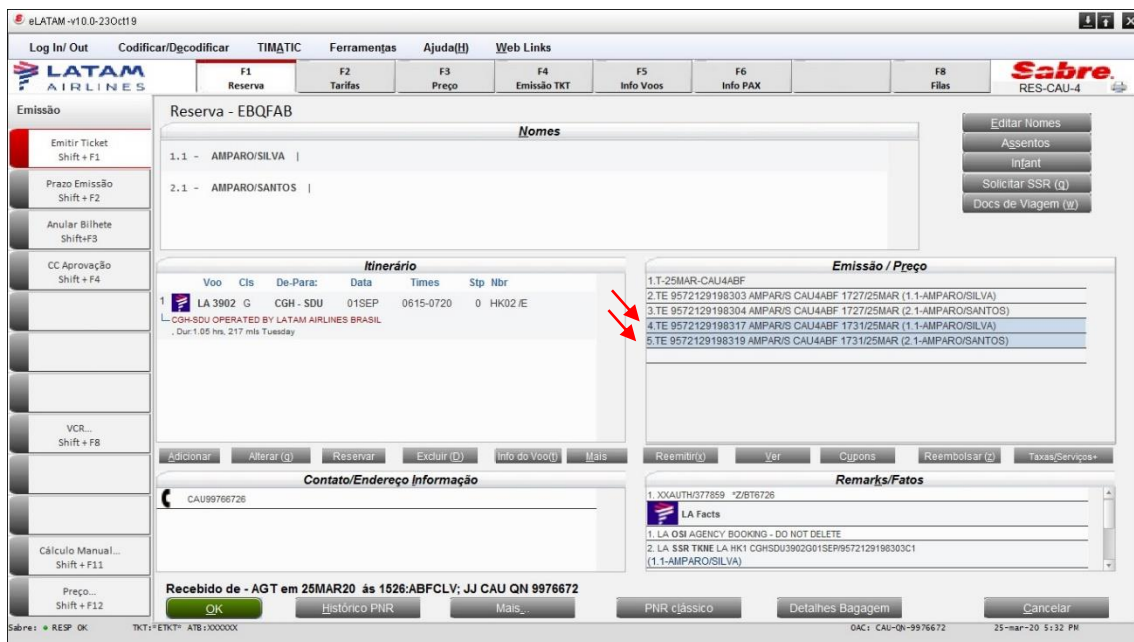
eLATAM -v10.0-23Oct19

Log In/ Out | Codificar/Decodificar | TIMATIC | Ferramentas | Ajuda(H) | Web Links

LATAM AIRLINES

F1 Reserva | F2 Tarifas | F3 Preço | F4 Emissão TKT | F5 Info Voos | F6 Info PAX | F8 Filas

Sabre. RES-CAU-4

Emissão

Emitir Ticket Shift + F1

Prazo Emissão Shift + F2

Anular Bilhete Shift+F3

CC Aprovação Shift + F4

VCR... Shift + F8

Cálculo Manual... Shift + F11

Preço... Shift + F12

Reserva - EBQFAB

Nomes

1.1 - AMPARO/SILVA |

2.1 - AMPARO/SANTOS |

Editar Nomes

Assentos

Infant

Solicitar SSR (q)

Docs de Viagem (w)

Itinerário

| | Voo | Cls | De-Para: | Data | Times | Stp | Nbr |
|---|---|---|---|---|---|---|---|
| 1 | LA 3902 | G | CGH - SDU | 01SEP | 0615-0720 | 0 | HK02 /E |

CGH-SDU OPERATED BY LATAM AIRLINES BRASIL
, Dur:1.05 hrs, 217 mls Tuesday

Emissão / Preço

1.T-25MAR-CAU4ABF
2.TE 9572129198303 AMPAR/S CAU4ABF 1727/25MAR (1.1-AMPARO/SILVA)
3.TE 9572129198304 AMPAR/S CAU4ABF 1727/25MAR (2.1-AMPARO/SANTOS)
4.TE 9572129198317 AMPAR/S CAU4ABF 1731/25MAR (1.1-AMPARO/SILVA)
5.TE 9572129198319 AMPAR/S CAU4ABF 1731/25MAR (2.1-AMPARO/SANTOS)

Adicionar | Alterar (g) | Reservar | Excluir (D) | Info do Voo(t) | Mais

Reemitir(x) | Ver | Cupons | Reembolsar (z) | Taxas/Serviços+

Contato/Endereço Informação

CAU99766726

Remarks/Fatos

1. XXAUTH/377859 *Z/BT6726
LA Facts
1. LA OSI AGENCY BOOKING - DO NOT DELETE
2. LA SSR TKNE LA HK1 CGHSDU3902G01SEP/9572129198303C1
(1.1-AMPARO/SILVA)

Recebido de - AGT em 25MAR20 às 1526:ABFCLV; JJ CAU QN 9976672

OK | Histórico PNR | Mais... | PNR clássico | Detalhes Bagagem | Cancelar

Sabre: ● RESP OK TKT:*ETKT* ATB:XXXXXX OAC: CAU-QN-9976672 25-mar-20 5:32 PM